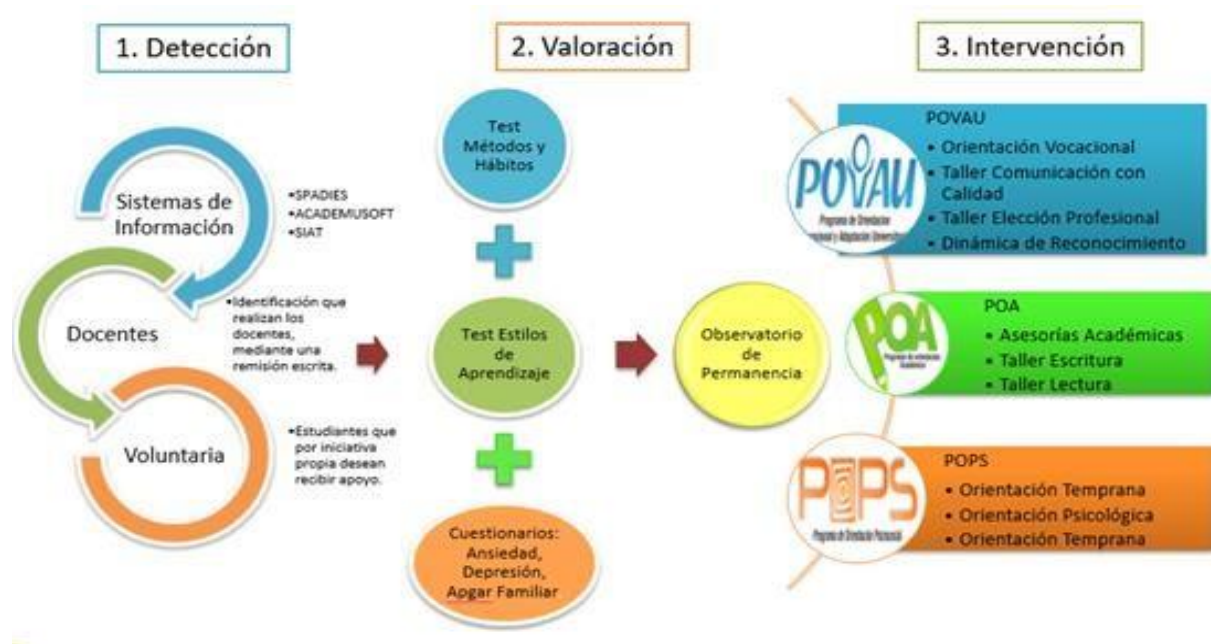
1. Detección

2. Valoración

3. Intervención

Sistemas de Información

•SPADIES
•ACADEMUSOFT
•SIAT

Docentes

•Identificación que realizan los docentes, mediante una remisión escrita.

Voluntaria

•Estudiantes que por iniciativa propia desean recibir apoyo.

Test Métodos y Hábitos

Test Estilos de Aprendizaje

Cuestionarios: Ansiedad, Depresión, Apgar Familiar

Observatorio de Permanencia

POVAU
Programa de Orientación Vocacional y Adaptación Universitaria

POVAU
• Orientación Vocacional
• Taller Comunicación con Calidad
• Taller Elección Profesional
• Dinámica de Reconocimiento

POA
Programa de Orientación Académica

POA
• Asesorías Académicas
• Taller Escritura
• Taller Lectura

POPS
Programa de Orientación Psicosocial

POPS
• Orientación Temprana
• Orientación Psicológica
• Orientación Temprana